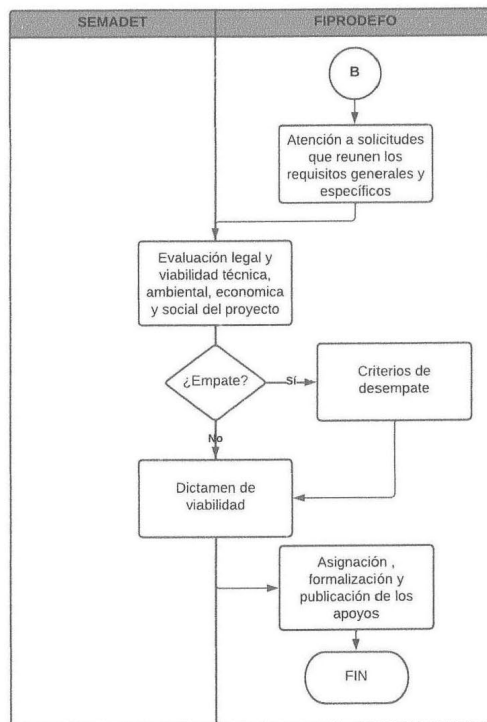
| SEMADET | FIPRODEFO |
|---|---|

B

Atención a solicitudes que reunen los requisitos generales y específicos

Evaluación legal y viabilidad técnica, ambiental, economica y social del proyecto

¿Empate?

Sí

Criterios de desempate

No

Dictamen de viabilidad

Asignación , formalización y publicación de los apoyos

FIN